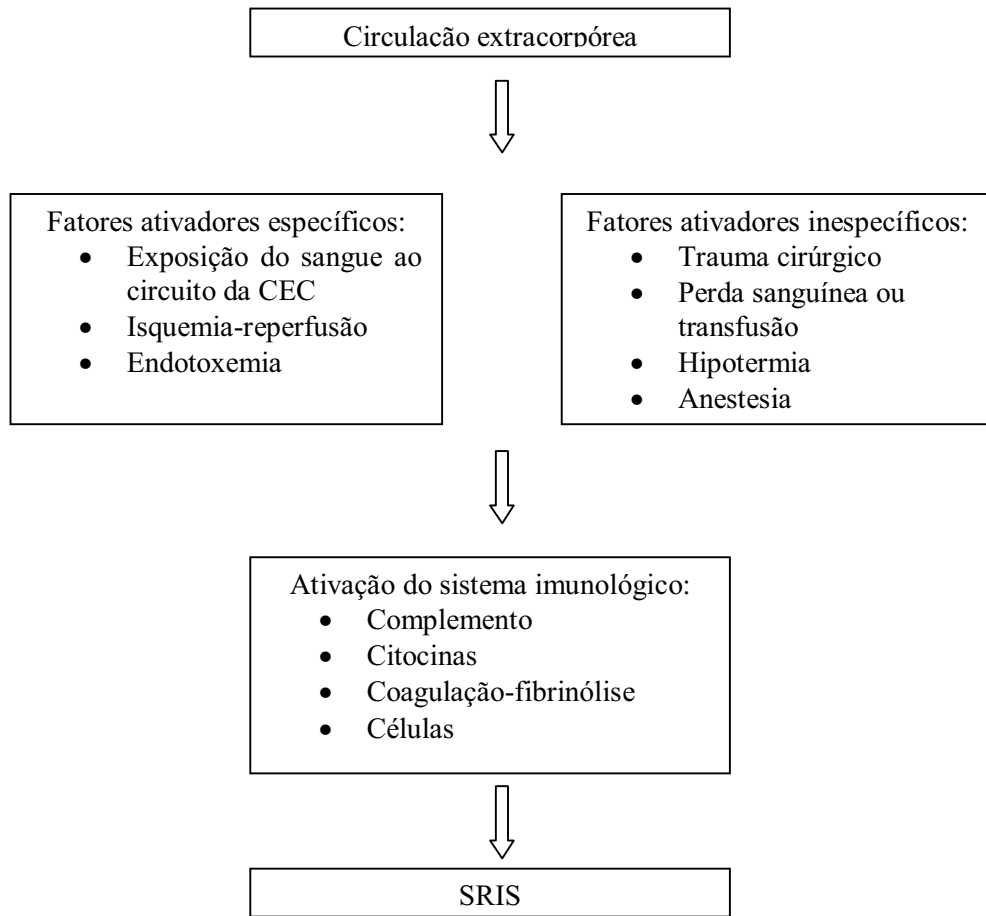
Circulação extracorpórea

Fatores ativadores específicos:
- Exposição do sangue ao circuito da CEC
- Isquemia-reperfusão
- Endotoxemia

Fatores ativadores inespecíficos:
- Trauma cirúrgico
- Perda sanguínea ou transfusão
- Hipotermia
- Anestesia

Ativação do sistema imunológico:
- Complemento
- Citocinas
- Coagulação-fibrinólise
- Células

SRIS